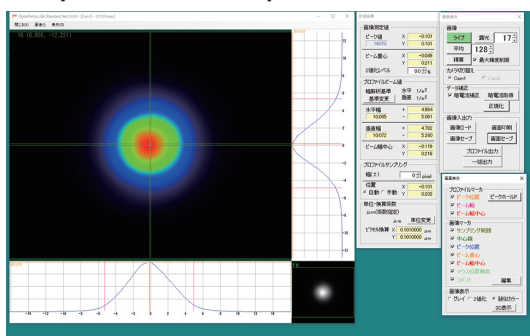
OptoMetrics BA Standard Ver2.00A - [Cam1] - [15 fFrame]

開(O) 表示(V) 操作(S)

16 (0.000, -12.221)

-15 -12 -9 -6 -3 0 3 6 9 12 15

計測結果

画像測定値
ピーク値 X -0.101
16072 Y 0.101
ビーム重心 X -0.048
Y 0.211
A値レベル 80 %

プロファイルビーム径
幅解析基準 水平 1/e²
基準変更 垂直 1/e²
水平幅 + 4.894
10.085 - 5.091
垂直幅 + 4.792
10.072 - 5.280
ビーム幅中心 X -0.119
Y 0.216

プロファイルサンプリング
幅(±) 0 pixel
位置 X -0.101
自動 手動 Y 0.202

単位・換算係数
μm(画面の設定)
μm
ピクセル換算 X 0.1010000 μm
Y 0.1010000 μm
設定変更

画像
ライブ 露光 17
平均 128
積算 最大輝度制限
カメラ切り替え
Cam1 Cam2
データ補正
暗電流補正 暗電流取得
正規化
画像入出力
画像ロード 画像印刷
画像セーブ 画面セーブ
プロファイル出力
一括出力

画面表示
プロファイルマーカ
ピーク位置 ピークホールド
ビーム幅
ビーム幅中心
画像マーカ
サンプリング範囲
中心線
ピーク位置
ビーム重心
ビーム幅中心
レベル位置
編集
画像表示
グレイ 2値化 疑似カラー 3D表示